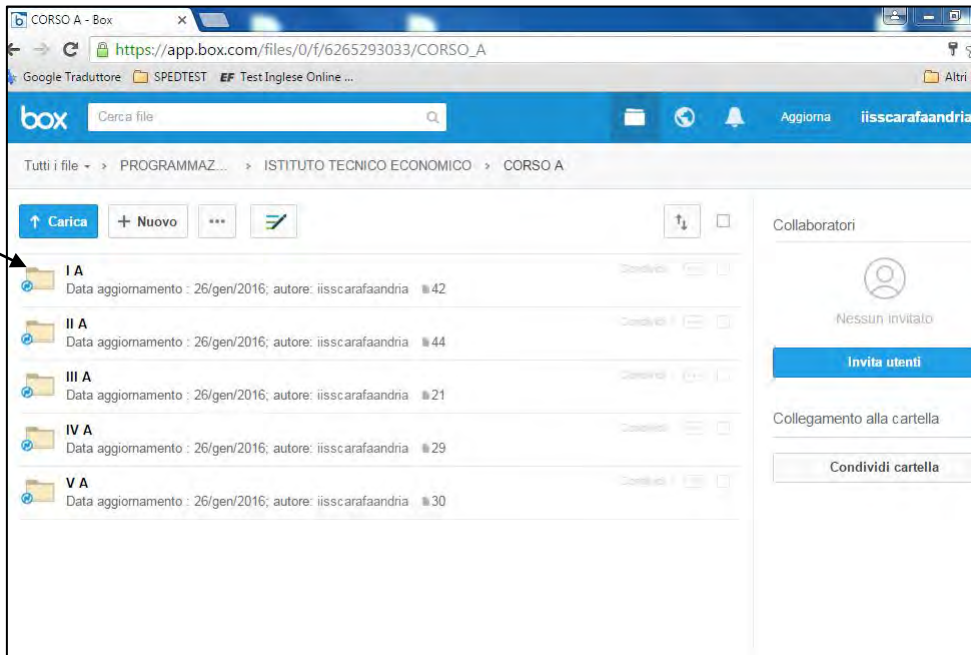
CORSO A - Box ×

https://app.box.com/files/0/f/6265293033/CORSO_A

Google Traduttore SPEDTEST EF Test Inglese Online ... Altri

box Cerca file Aggiorna iisscarafaandria

Tutti i file › PROGRAMMAZ... › ISTITUTO TECNICO ECONOMICO › CORSO A

Carica + Nuovo ···

Collaboratori

I A
Data aggiornamento : 26/gen/2016; autore: iisscarafaandria 42
Condividi

Nessun invitato

II A
Data aggiornamento : 26/gen/2016; autore: iisscarafaandria 44
Condividi

Invita utenti

III A
Data aggiornamento : 26/gen/2016; autore: iisscarafaandria 21
Condividi

Collegamento alla cartella

IV A
Data aggiornamento : 26/gen/2016; autore: iisscarafaandria 29
Condividi

Condividi cartella

V A
Data aggiornamento : 26/gen/2016; autore: iisscarafaandria 30
Condividi